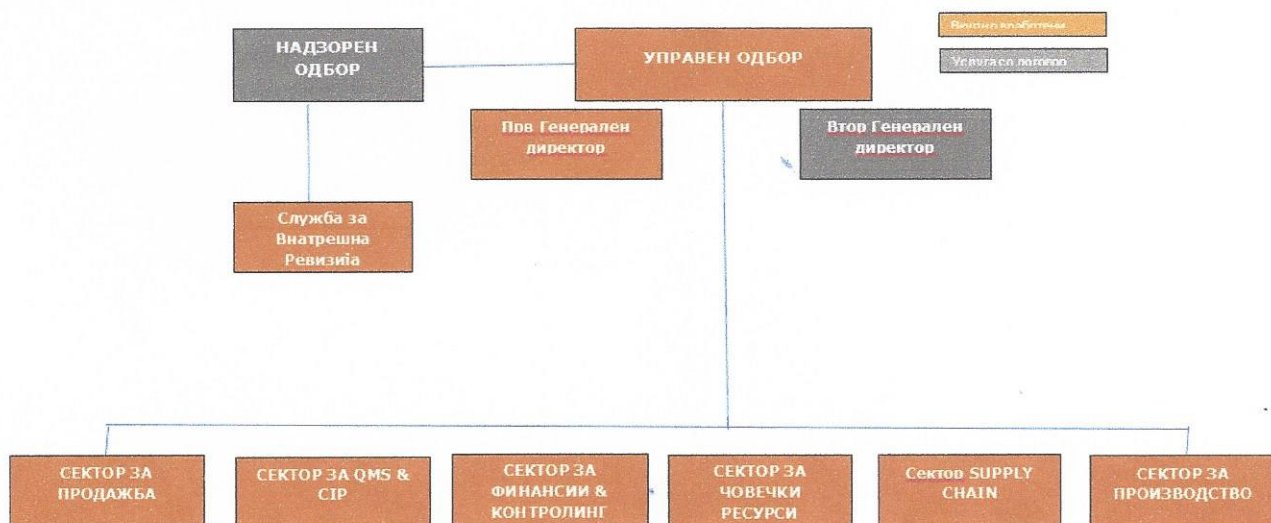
НАДЗОРЕН ОДБОР

УПРАВЕН ОДБОР

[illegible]

Услуга со договор

Прв Генерален директор

Втор Генерален директор

Служба за Внатрешна Ревизија

СЕКТОР ЗА ПРОДАЖБА

СЕКТОР ЗА QMS & CIP

СЕКТОР ЗА ФИНАНСИИ & КОНТРОЛИНГ

СЕКТОР ЗА ЧОВЕЧКИ РЕСУРСИ

Сектор SUPPLY CHAIN

СЕКТОР ЗА ПРОИЗВОДСТВО